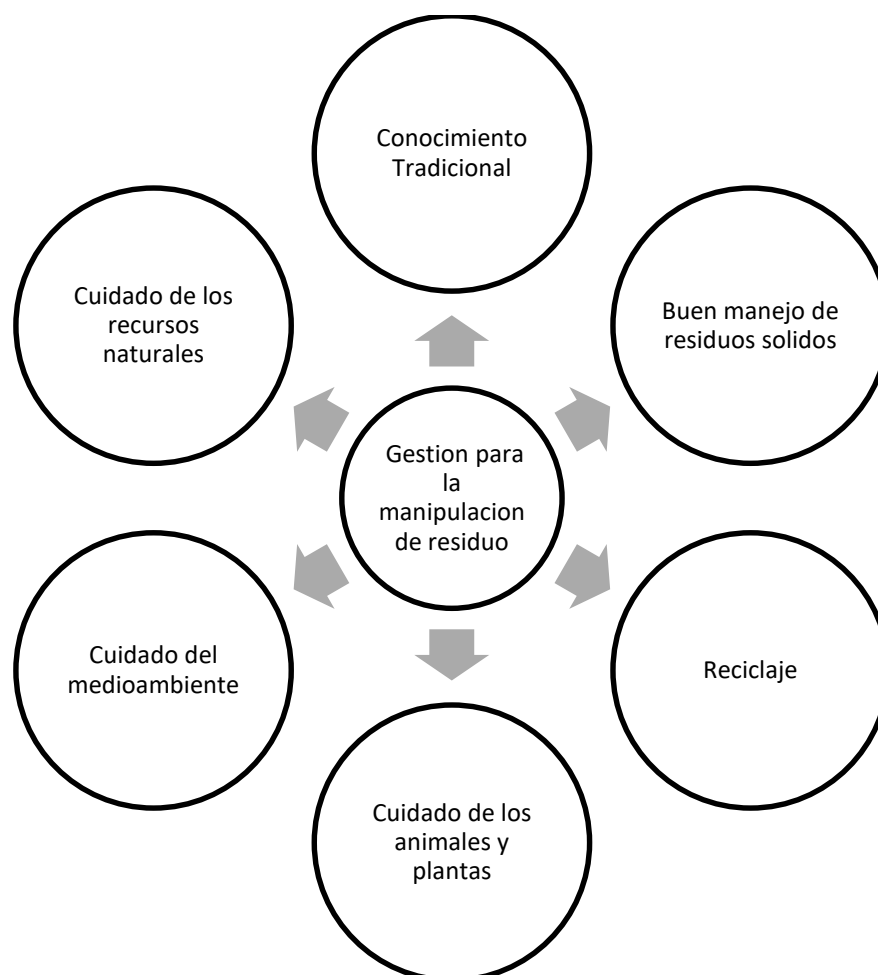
Gestion para la manipulacion de residuo

Conocimiento Tradicional

Buen manejo de residuos solidos

Reciclaje

Cuidado de los animales y plantas

Cuidado del medioambiente

Cuidado de los recursos naturales